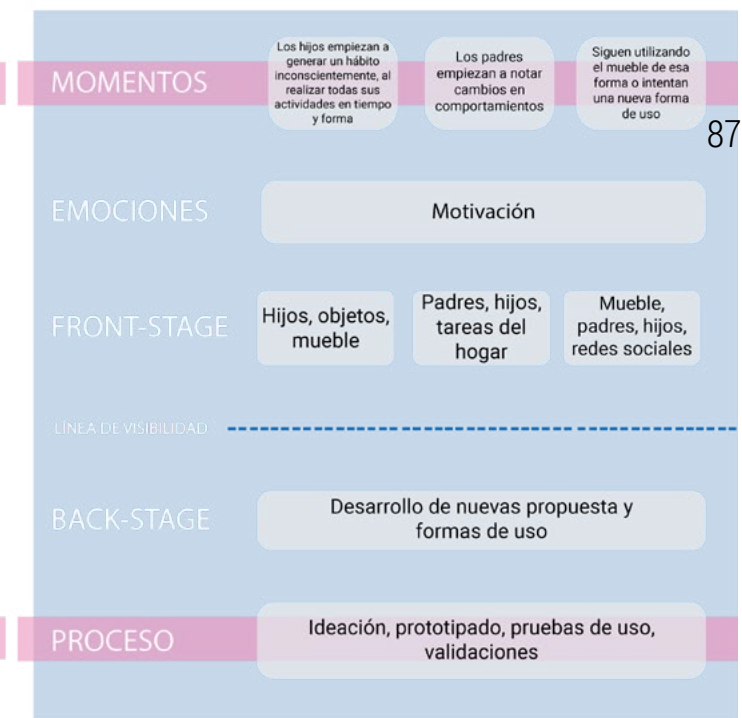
MOMENTOS

Los hijos empiezan a generar un hábito inconscientemente, al realizar todas sus actividades en tiempo y forma

Los padres empiezan a notar cambios en comportamientos

Siguen utilizando el mueble de esa forma o intentan una nueva forma de uso

87

EMOCIONES

Motivación

FRONT-STAGE

Hijos, objetos, mueble

Padres, hijos, tareas del hogar

Mueble, padres, hijos, redes sociales

LÍNEA DE VISIBILIDAD

BACK-STAGE

Desarrollo de nuevas propuesta y formas de uso

PROCESO

Ideación, prototipado, pruebas de uso, validaciones